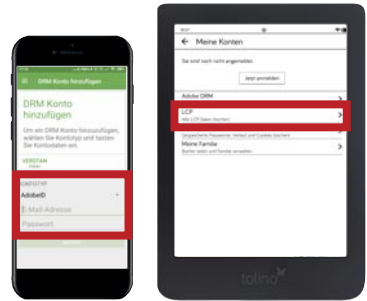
DRM Konto hinzufügen

DRM Konto hinzufügen

Um ein DRM Konto hinzuzufügen, wählen Sie Kontotyp und tasten Sie Kontodaten ein.

VERSTAN

KONTOTYP

AdobeID

E-Mail-Adresse

Passwort

Meine Konten

Sie sind noch nicht angemeldet.

Jetzt anmelden

Adobe DRM

LCP

Alle LCP Daten löschen

Gespeicherte Passwörter, Verlauf und Cookies löschen

Meine Familie

Bücher lesen und Familie verwalten

tolino